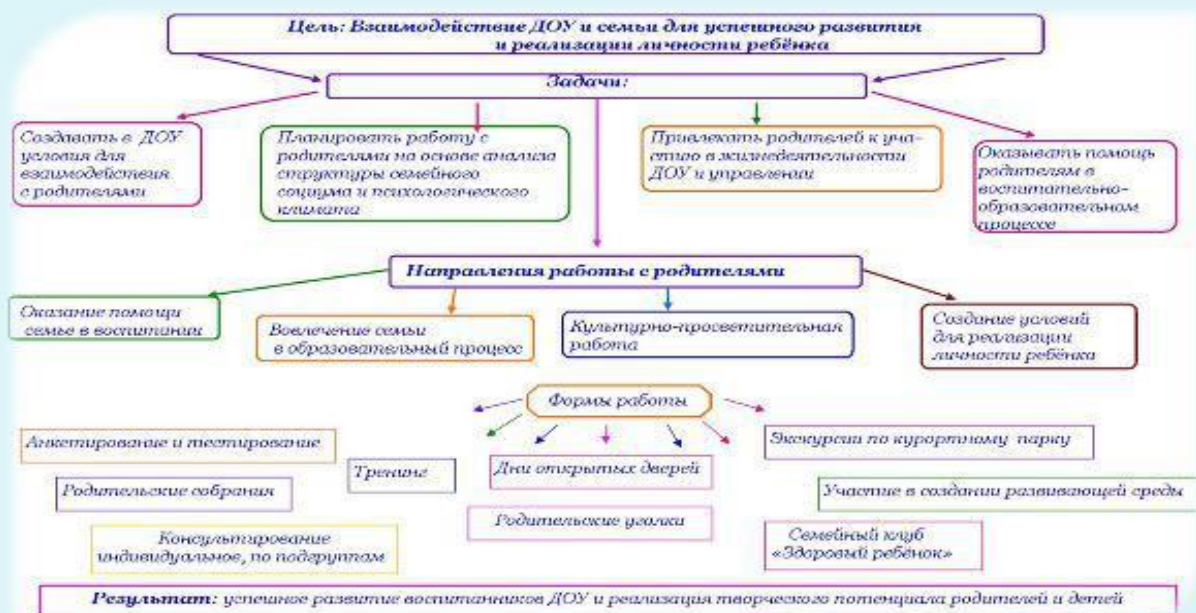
Цель: Взаимодействие ДОУ и семьи для успешного развития и реализации личности ребёнка

Задачи:

Создавать в ДОУ условия для взаимодействия с родителями

Планировать работу с родителями на основе анализа структуры семейного социума и психологического климата

Привлекать родителей к участию в жизнедеятельности ДОУ и управлении

Оказывать помощь родителям в воспитательно-образовательном процессе

Направления работы с родителями

Оказание помощи семье в воспитании

Вовлечение семьи в образовательный процесс

Культурно-просветительная работа

Создание условий для реализации личности ребёнка

Формы работы

Анкетирование и тестирование

Тренинг

Дни открытых дверей

Экскурсии по курортному парку

Родительские собрания

Участие в создании развивающей среды

Родительские уголки

Консультирование индивидуальное, по подгруппам

Семейный клуб «Здоровый ребёнок»

Результат: успешное развитие воспитанников ДОУ и реализация творческого потенциала родителей и детей